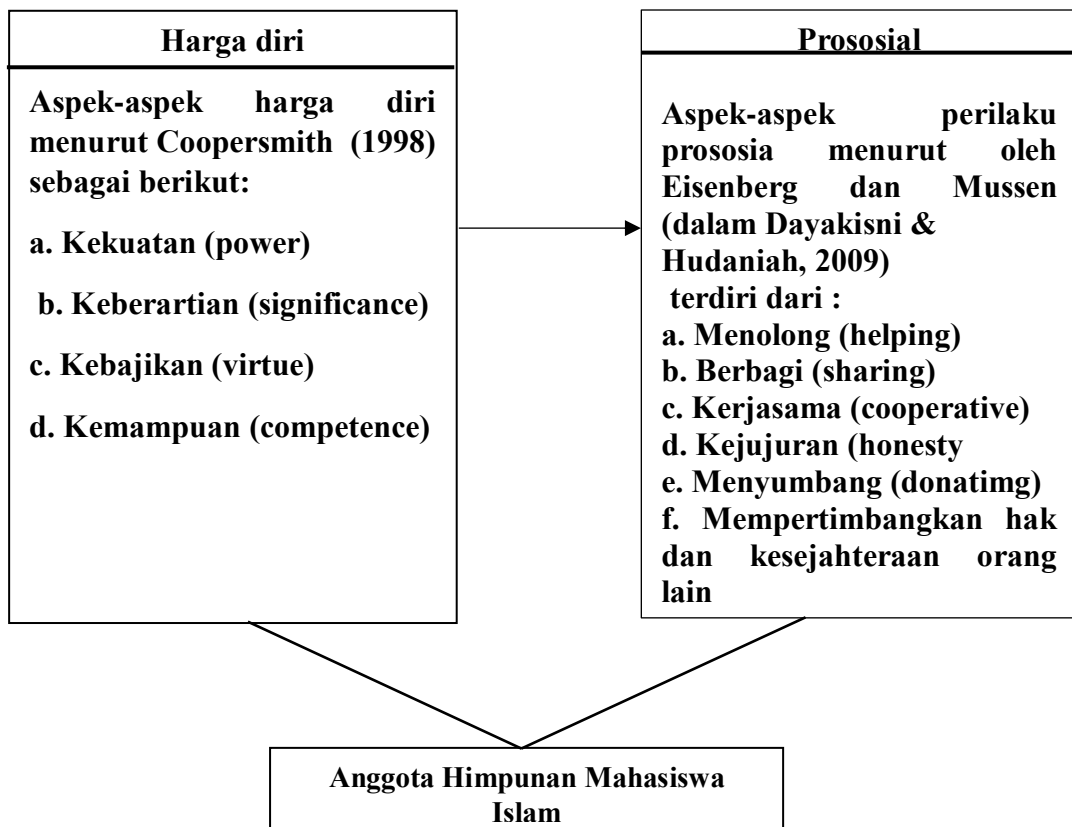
Harga diri

Aspek-aspek harga diri menurut Coopersmith (1998) sebagai berikut:

a. Kekuatan (power)

b. Keberartian (significance)

c. Kebajikan (virtue)

d. Kemampuan (competence)

Prososial

Aspek-aspek perilaku prososia menurut oleh Eisenberg dan Mussen (dalam Dayakisni & Hudaniah, 2009) terdiri dari :
a. Menolong (helping)
b. Berbagi (sharing)
c. Kerjasama (cooperative)
d. Kejujuran (honesty
e. Menyumbang (donatimg)
f. Mempertimbangkan hak dan kesejahteraan orang lain

Anggota Himpunan Mahasiswa Islam